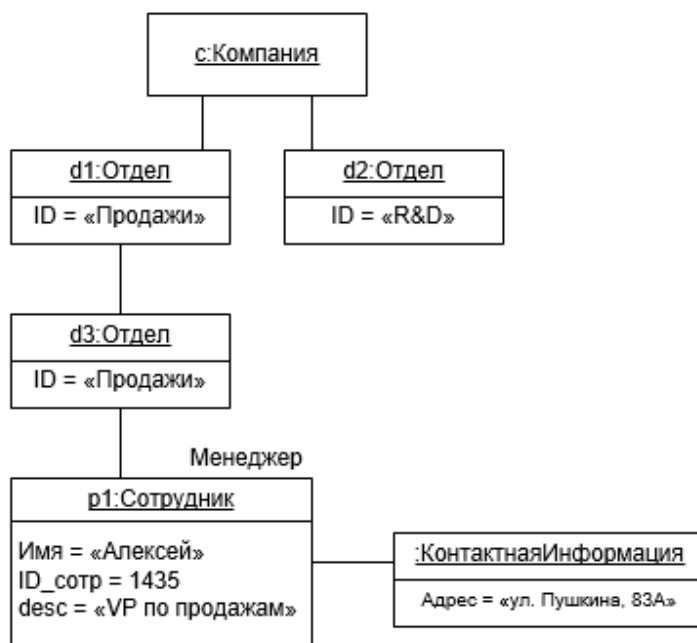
c:Компания

d1:Отдел
ID = «Продажи»

d2:Отдел
ID = «R&D»

d3:Отдел
ID = «Продажи»

Менеджер

p1:Сотрудник
Имя = «Алексей»
ID_сотр = 1435
desc = «VP по продажам»

:КонтактнаяИнформация
Адрес = «ул. Пушкина, 83А»